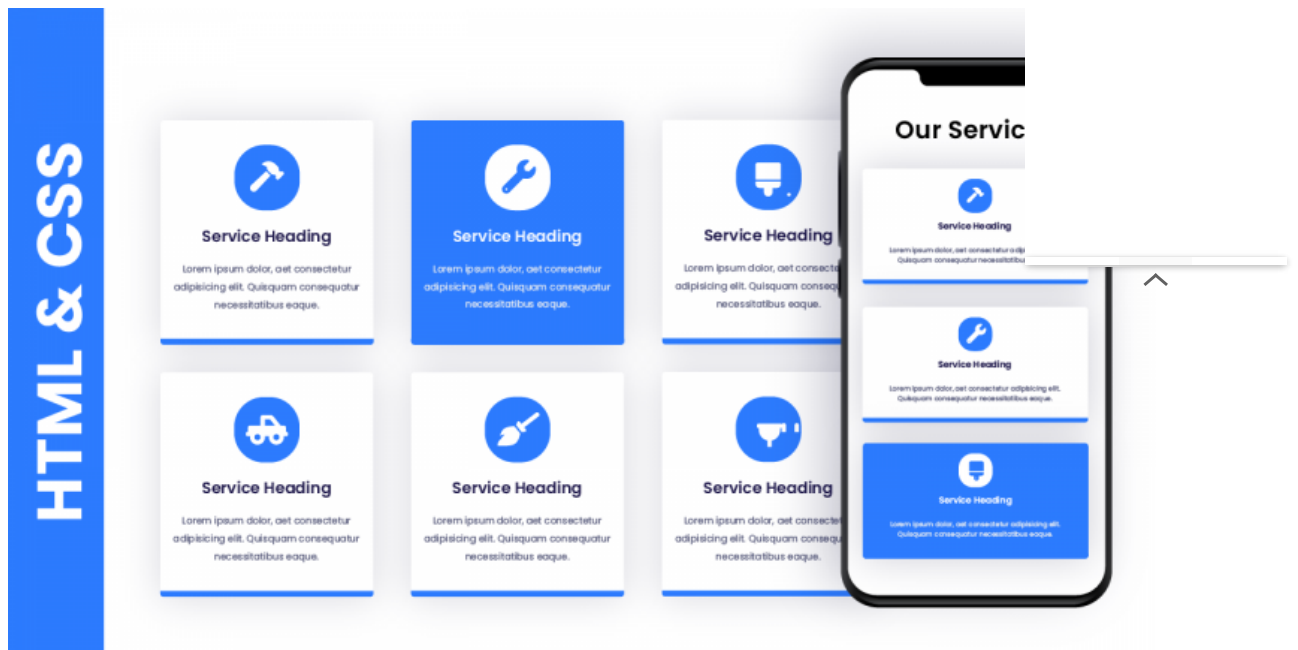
HTML & CSS

Service Heading
Lorem ipsum dolor, aet consectetur adipisicing elit. Quisquam consequatur necessitatibus eaque.

Service Heading
Lorem ipsum dolor, aet consectetur adipisicing elit. Quisquam consequatur necessitatibus eaque.

Service Heading
Lorem ipsum dolor, aet consecte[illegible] adipisicing elit. Quisquam consequ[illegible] necessitatibus eaque.

Service Heading
Lorem ipsum dolor, aet consectetur adipisicing elit. Quisquam consequatur necessitatibus eaque.

Service Heading
Lorem ipsum dolor, aet consectetur adipisicing elit. Quisquam consequatur necessitatibus eaque.

Service Heading
Lorem ipsum dolor, aet consecte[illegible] adipisicing elit. Quisquam consequ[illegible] necessitatibus eaque.

Our Servic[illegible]

Service Heading
Lorem ipsum dolor, aet consectetur adip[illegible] Quisquam consequatur necessitat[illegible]

Service Heading
Lorem ipsum dolor, aet consectetur adipisicing elit. Quisquam consequatur necessitatibus eaque.

Service Heading
Lorem ipsum dolor, aet consectetur adipisicing elit. Quisquam consequatur necessitatibus eaque.